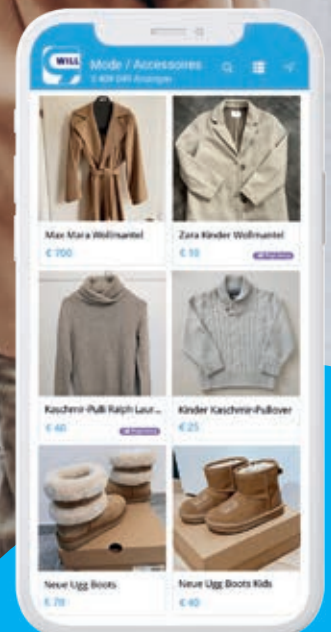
WILL

Mode / Accessoires

3 409 049 Anzeigen

Max Mara Wollmantel

€ 700

Zara Kinder Wollmantel

€ 10

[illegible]

Kaschmir-Pulli Ralph Laur...

€ 40

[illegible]

Kinder Kaschmir-Pullover

€ 25

Neue Ugg Boots

€ 70

Neue Ugg Boots Kids

€ 40